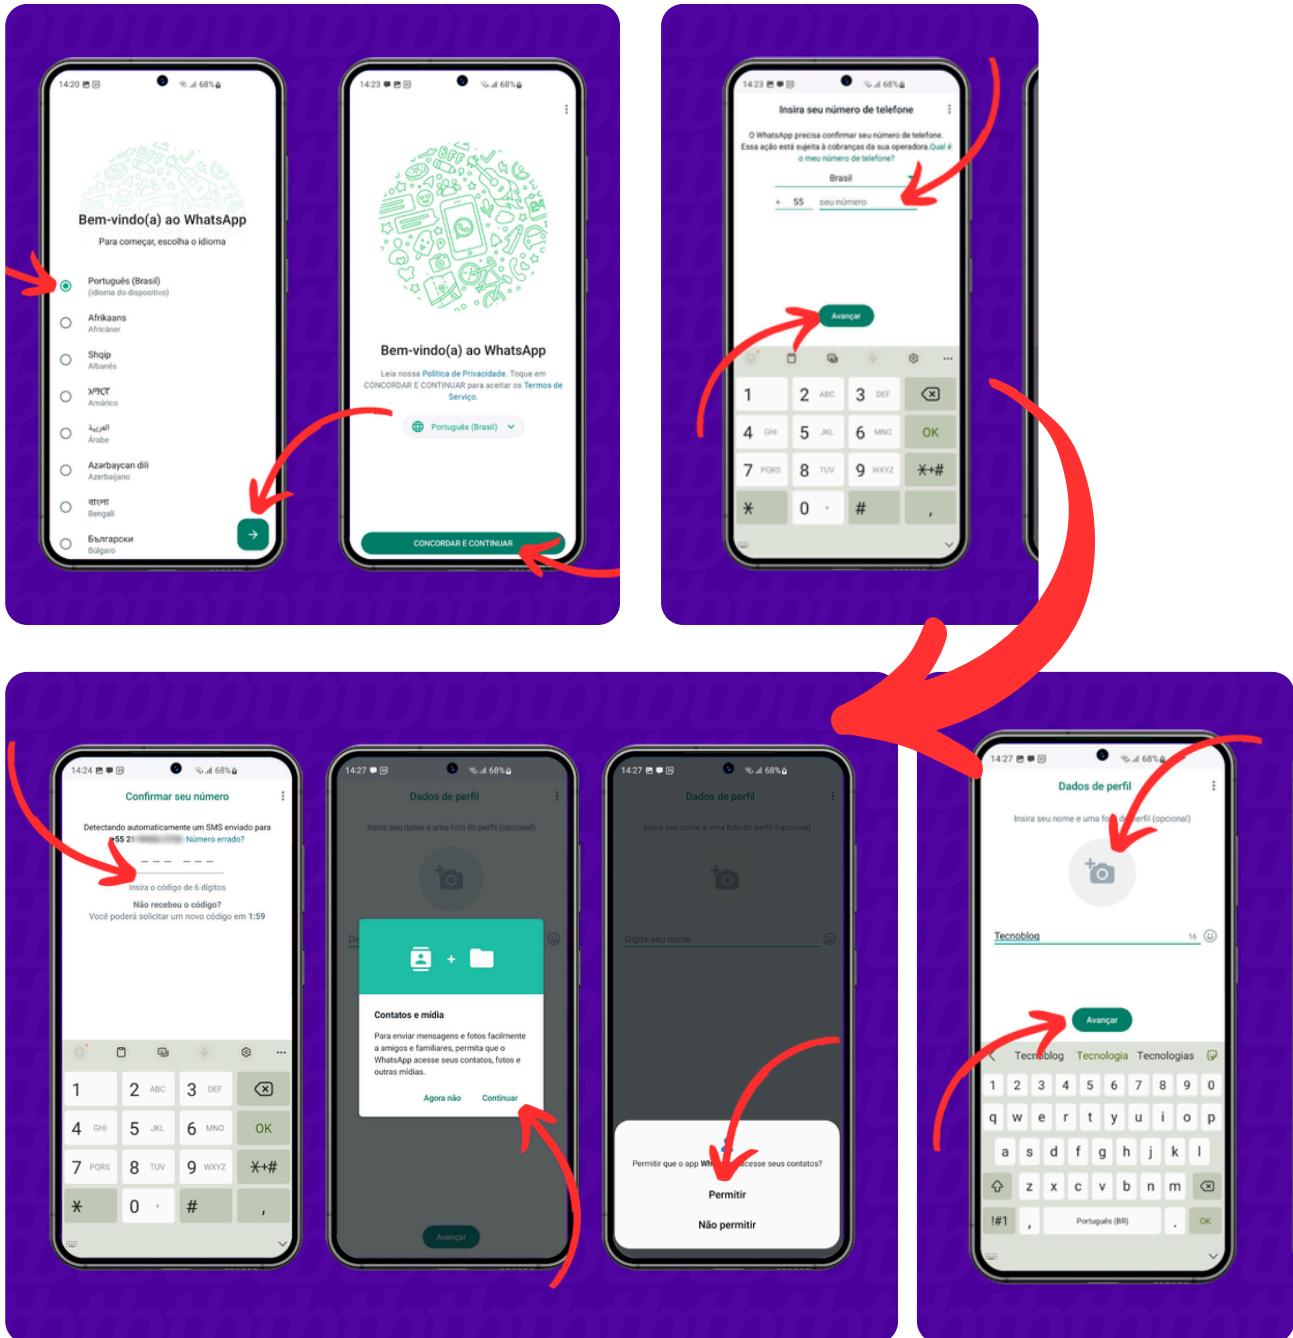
14:20 68%

Bem-vindo(a) ao WhatsApp

Para começar, escolha o idioma

Português (Brasil)
(idioma do dispositivo)

Afrikaans
Africâner

Shqip
Albanês

አማርኛ
Amárico

العربية
Árabe

Azərbaycan dili
Azerbaijano

বাংলা
Bengali

Български
Búlgaro

14:23 68%

Bem-vindo(a) ao WhatsApp

Leia nossa Política de Privacidade. Toque em CONCORDAR E CONTINUAR para aceitar os Termos de Serviço.

Português (Brasil)

CONCORDAR E CONTINUAR

14:23 68%

Insira seu número de telefone

O WhatsApp precisa confirmar seu número de telefone. Essa ação está sujeita à cobranças da sua operadora. Qual é o meu número de telefone?

Brasil

+ 55 seu número

Avançar

| 1 | 2 ABC | 3 DEF | ⌫ |
|---|---|---|---|
| 4 GHI | 5 JKL | 6 MNO | OK |
| 7 PQRS | 8 TUV | 9 WXYZ | *+# |
| * | 0 + | # | , |

14:24 68%

Confirmar seu número

Detectando automaticamente um SMS enviado para +55 21 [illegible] Número errado?

Insira o código de 6 dígitos

Não recebeu o código?
Você poderá solicitar um novo código em 1:59

| 1 | 2 ABC | 3 DEF | ⌫ |
|---|---|---|---|
| 4 GHI | 5 JKL | 6 MNO | OK |
| 7 PQRS | 8 TUV | 9 WXYZ | *+# |
| * | 0 + | # | , |

14:27 68%

Dados de perfil

Insira seu nome e uma foto do perfil (opcional)

Contatos e mídia

Para enviar mensagens e fotos facilmente a amigos e familiares, permita que o WhatsApp acesse seus contatos, fotos e outras mídias.

Agora não Continuar

Avançar

14:27 68%

Dados de perfil

Insira seu nome e uma foto do perfil (opcional)

Digite seu nome

Permitir que o app Wh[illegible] acesse seus contatos?

Permitir

Não permitir

14:27 68%

Dados de perfil

Insira seu nome e uma fo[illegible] perfil (opcional)

Tecnoblog 16

Avançar

Tecnoblog Tecnologia Tecnologias

1 2 3 4 5 6 7 8 9 0
q w e r t y u i o p
a s d f g h j k l
z x c v b n m
!#1 , Português (BR) . OK